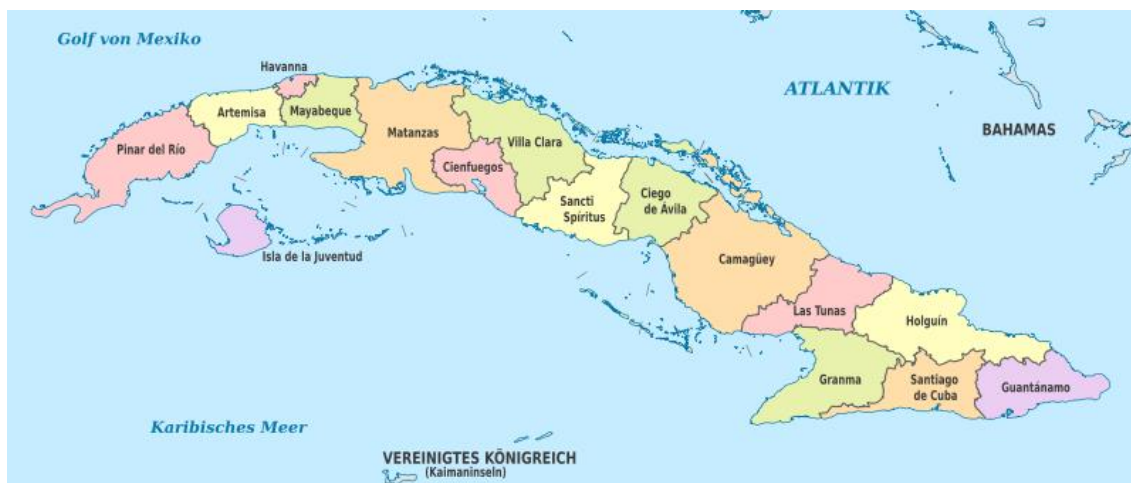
Golf von Mexiko

Havanna

Artemisa

Mayabeque

Pinar del Río

Matanzas

Villa Clara

Cienfuegos

Sancti Spíritus

Ciego de Ávila

ATLANTIK

BAHAMAS

Isla de la Juventud

Camagüey

Las Tunas

Holguín

Granma

Santiago de Cuba

Guantánamo

Karibisches Meer

VEREINIGTES KÖNIGREICH
(Kaimaninseln)